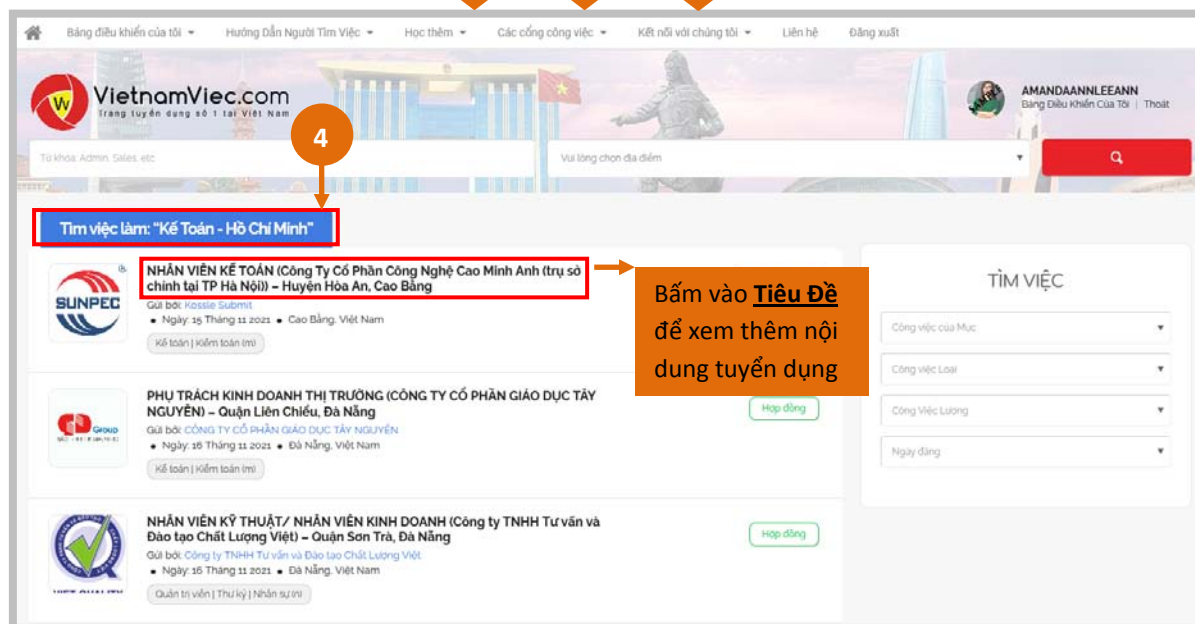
Bảng điều khiển của tôi ▾ Hướng Dẫn Người Tìm Việc ▾ Học thêm ▾ Các cổng công việc ▾ Kết nối với chúng tôi ▾ Liên hệ Đăng xuất

VietnamViec.com
Trang tuyển dụng số 1 tại Việt Nam

AMANDAANNLEEANN
Bảng Điều Khiển Của Tôi | Thoát

4

Từ khóa: Admin, Sales, etc

Vui lòng chọn địa điểm

Tìm việc làm: "Kế Toán - Hồ Chí Minh"

SUNPEC

NHÂN VIÊN KẾ TOÁN (Công Ty Cổ Phần Công Nghệ Cao Minh Anh (trụ sở chính tại TP Hà Nội)) – Huyện Hòa An, Cao Bằng
Gửi bởi: Kossie Submit
• Ngày: 15 Tháng 11 2021 • Cao Bằng, Việt Nam
Kế toán | Kiểm toán (m)

Bấm vào **Tiêu Đề** để xem thêm nội dung tuyển dụng

PHỤ TRÁCH KINH DOANH THỊ TRƯỜNG (CÔNG TY CỔ PHẦN GIÁO DỤC TÂY NGUYÊN) – Quận Liên Chiểu, Đà Nẵng
Gửi bởi: CÔNG TY CỔ PHẦN GIÁO DỤC TÂY NGUYÊN
• Ngày: 16 Tháng 11 2021 • Đà Nẵng, Việt Nam
Kế toán | Kiểm toán (m)
Hợp đồng

NHÂN VIÊN KỸ THUẬT/ NHÂN VIÊN KINH DOANH (Công ty TNHH Tư vấn và Đào tạo Chất Lượng Việt) – Quận Sơn Trà, Đà Nẵng
Gửi bởi: Công ty TNHH Tư vấn và Đào tạo Chất Lượng Việt
• Ngày: 16 Tháng 11 2021 • Đà Nẵng, Việt Nam
Quản trị viên | Thư ký | Nhân sự (n)
Hợp đồng

TÌM VIỆC
Công việc của Mục
Công việc Loại
Công Việc Lương
Ngày đăng